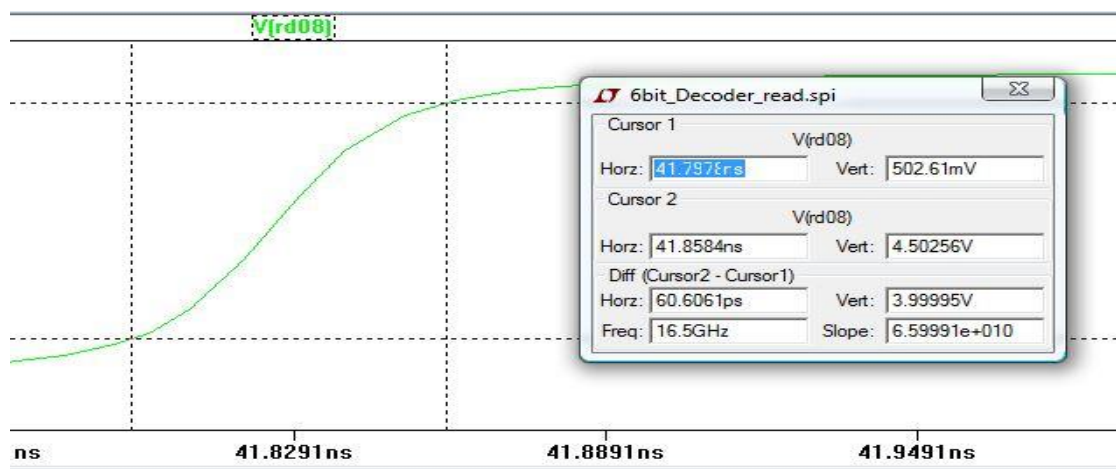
V(rd08)

LT 6bit_Decoder_read.spi

Cursor 1
V(rd08)
Horz: 41.7978ns Vert: 502.61mV

Cursor 2
V(rd08)
Horz: 41.8584ns Vert: 4.50256V

Diff (Cursor2 - Cursor1)
Horz: 60.6061ps Vert: 3.99995V
Freq: 16.5GHz Slope: 6.59991e+010

ns 41.8291ns 41.8891ns 41.9491ns